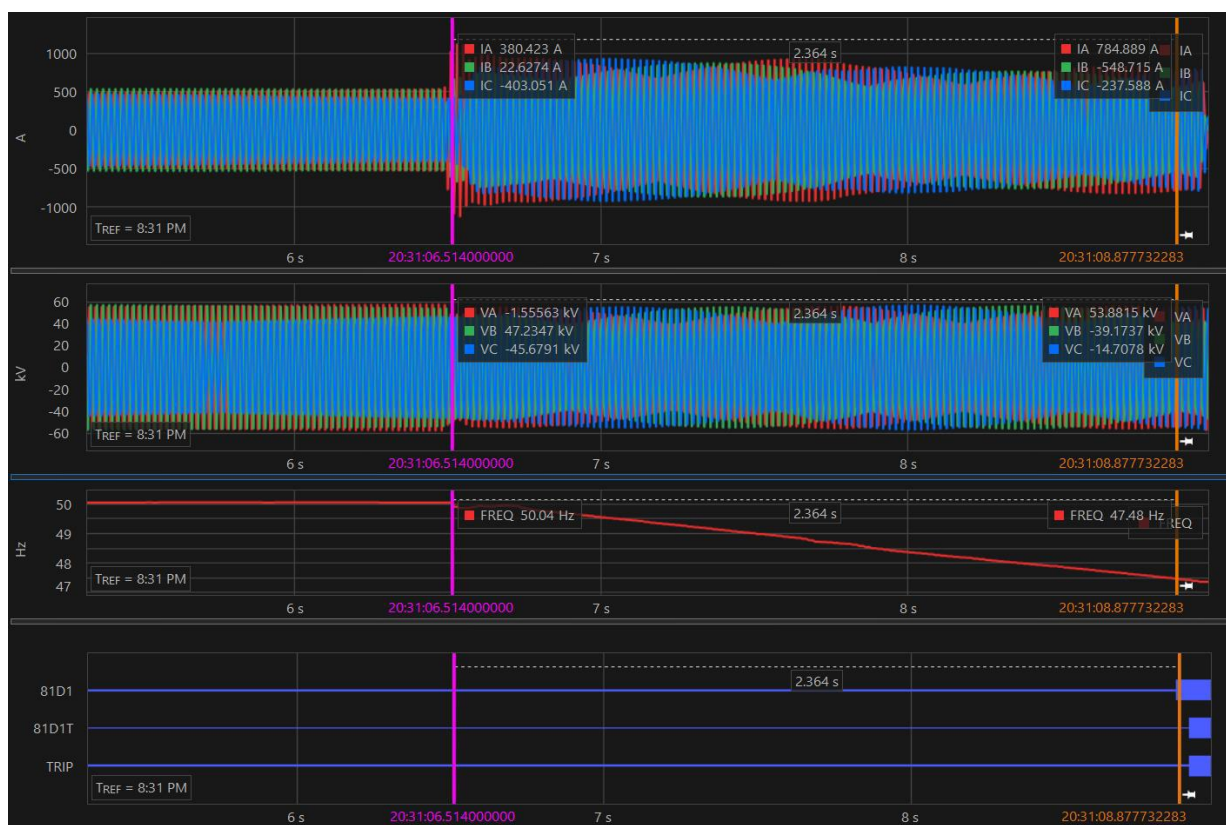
1000
500
0
-500
-1000
A
IA 380.423 A
IB 22.6274 A
IC -403.051 A
2.364 s
IA 784.889 A
IB -548.715 A
IC -237.588 A
IA
IB
IC
TREF = 8:31 PM
6 s
20:31:06.514000000
7 s
8 s
20:31:08.877732283

60
40
20
0
-20
-40
-60
kV
VA -1.55563 kV
VB 47.2347 kV
VC -45.6791 kV
2.364 s
VA 53.8815 kV
VB -39.1737 kV
VC -14.7078 kV
VA
VB
VC
TREF = 8:31 PM
6 s
20:31:06.514000000
7 s
8 s
20:31:08.877732283

50
49
48
47
Hz
FREQ 50.04 Hz
2.364 s
FREQ 47.48 Hz
FREQ
TREF = 8:31 PM
6 s
20:31:06.514000000
7 s
8 s
20:31:08.877732283

2.364 s
81D1
81D1T
TRIP
TREF = 8:31 PM
6 s
20:31:06.514000000
7 s
8 s
20:31:08.877732283